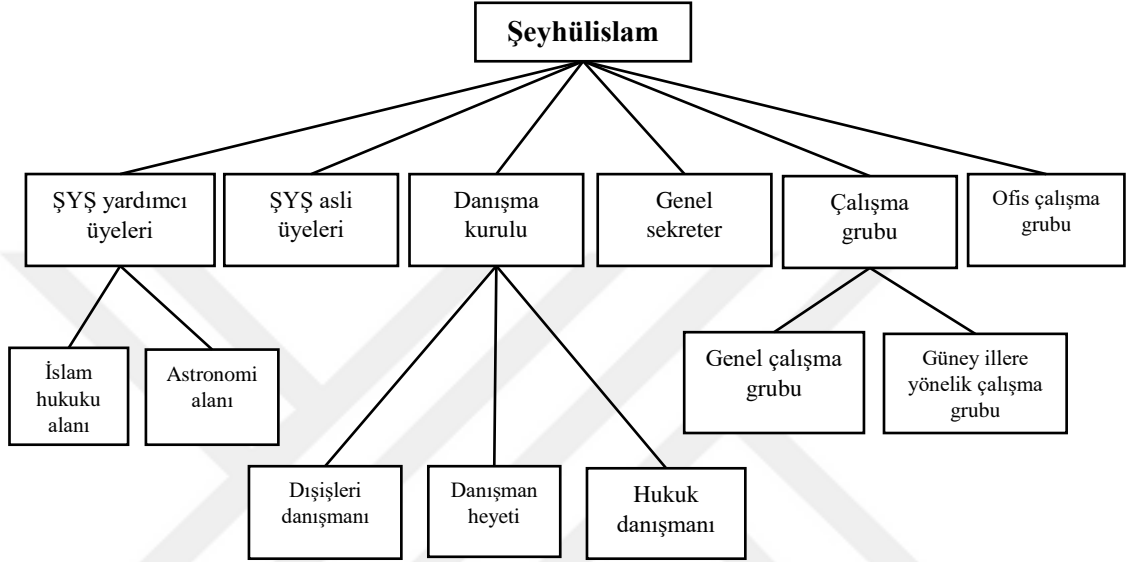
Şeyhülislam

ŞYŞ yardımcı üyeleri

ŞYŞ asli üyeleri

Danışma kurulu

Genel sekreter

Çalışma grubu

Ofis çalışma grubu

İslam hukuku alanı

Astronomi alanı

Genel çalışma grubu

Güney illere yönelik çalışma grubu

Dışişleri danışmanı

Danışman heyeti

Hukuk danışmanı